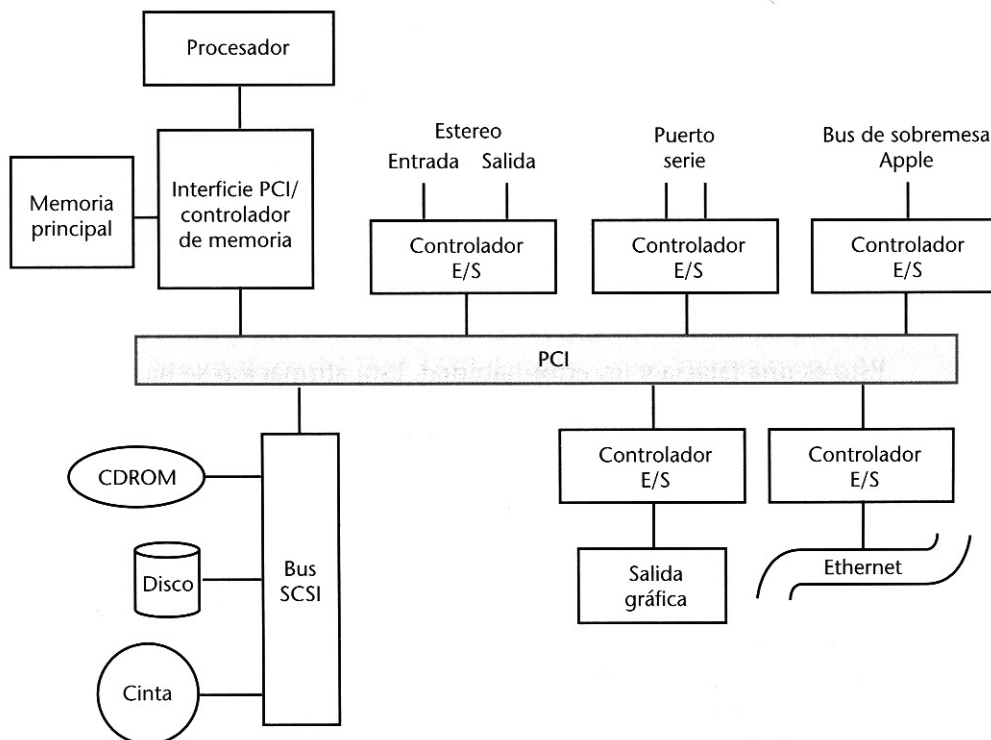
Procesador

Memoria principal

Interficie PCI/ controlador de memoria

Estereo
Entrada Salida

Controlador E/S

Puerto serie

Controlador E/S

Bus de sobremesa Apple

Controlador E/S

PCI

CDROM

Disco

Cinta

Bus SCSI

Controlador E/S

Salida gráfica

Controlador E/S

Ethernet